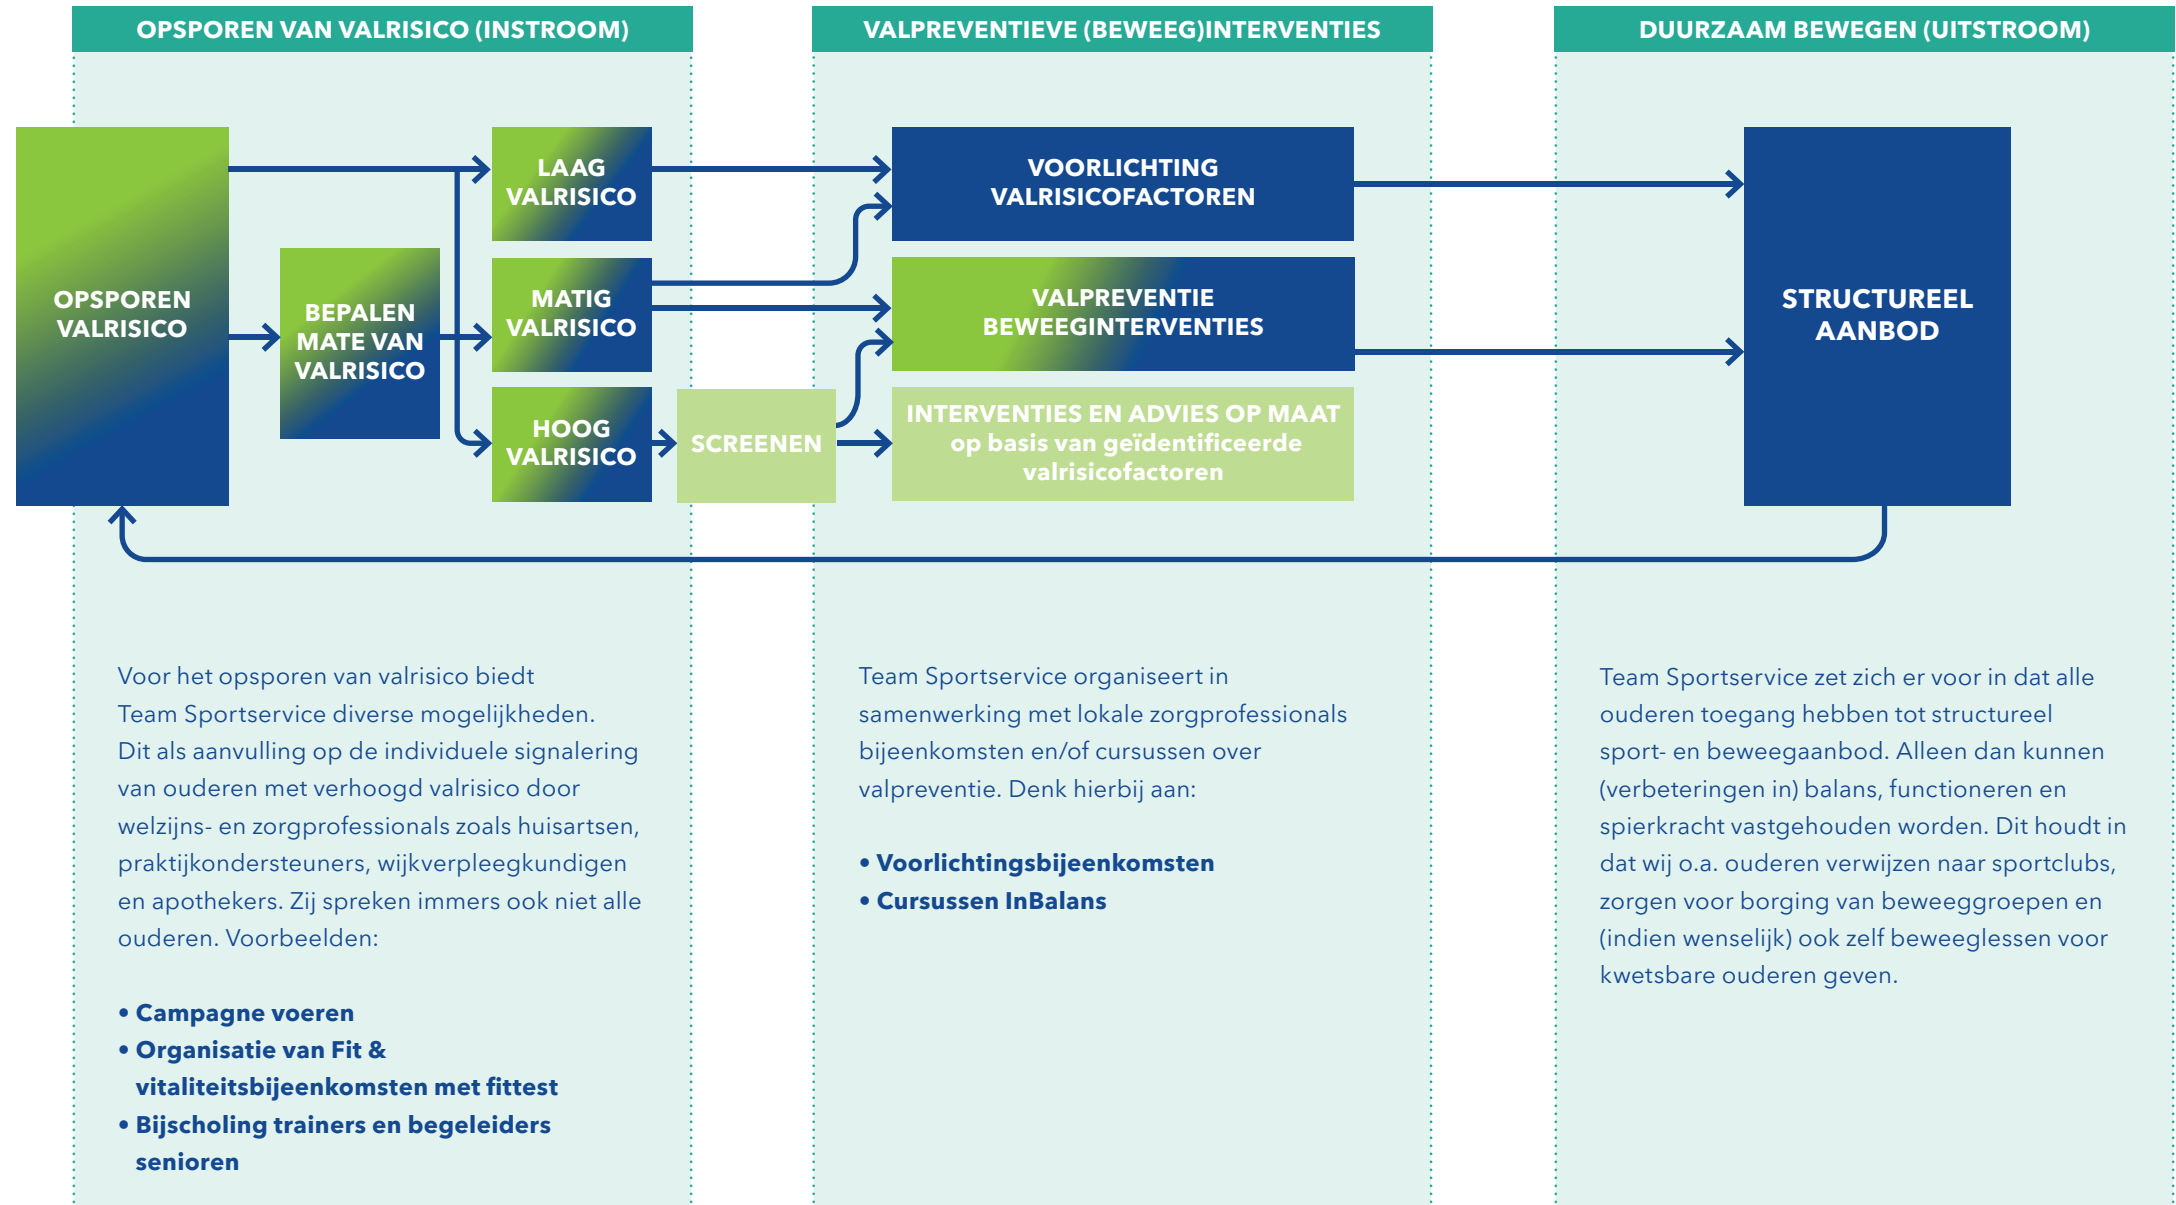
OPSPOREN VAN VALRISICO (INSTROOM)

VALPREVENTIEVE (BEWEEG)INTERVENTIES

DUURZAAM BEWEGEN (UITSTROOM)

OPSPOREN VALRISICO

BEPALEN MATE VAN VALRISICO

LAAG VALRISICO

MATIG VALRISICO

HOOG VALRISICO

SCREENEN

VOORLICHTING VALRISICOFACTOREN

VALPREVENTIE BEWEEGINTERVENTIES

INTERVENTIES EN ADVIES OP MAAT op basis van geïdentificeerde valrisicofactoren

STRUCTUREEL AANBOD

Voor het opsporen van valrisico biedt Team Sportservice diverse mogelijkheden. Dit als aanvulling op de individuele signalering van ouderen met verhoogd valrisico door welzijns- en zorgprofessionals zoals huisartsen, praktijkondersteuners, wijkverpleegkundigen en apothekers. Zij spreken immers ook niet alle ouderen. Voorbeelden:

• Campagne voeren
• Organisatie van Fit & vitaliteitsbijeenkomsten met fittest
• Bijscholing trainers en begeleiders senioren

Team Sportservice organiseert in samenwerking met lokale zorgprofessionals bijeenkomsten en/of cursussen over valpreventie. Denk hierbij aan:

• Voorlichtingsbijeenkomsten
• Cursussen InBalans

Team Sportservice zet zich er voor in dat alle ouderen toegang hebben tot structureel sport- en beweegaanbod. Alleen dan kunnen (verbeteringen in) balans, functioneren en spierkracht vastgehouden worden. Dit houdt in dat wij o.a. ouderen verwijzen naar sportclubs, zorgen voor borging van beweeggroepen en (indien wenselijk) ook zelf beweeglessen voor kwetsbare ouderen geven.